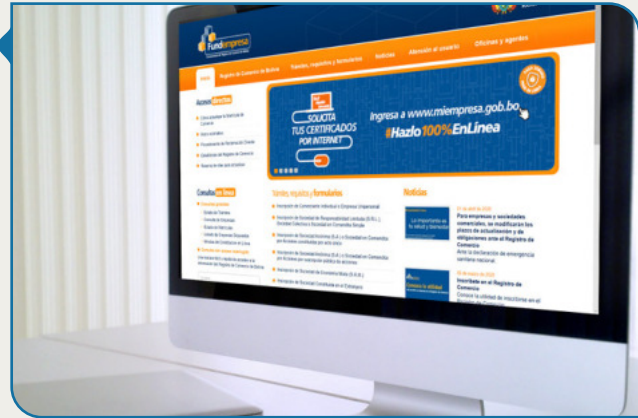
Fundempresa

Inicio
Registro de Comercio de Bolivia
Trámites, requisitos y formularios
Noticias
Atención al usuario
Oficinas y agentes

Accesos directos

SOLICITA TUS CERTIFICADOS POR INTERNET

Ingresa a www.miempresa.gob.bo
#Hazlo100%EnLínea

Consultas en línea

Trámites, requisitos y formularios

Noticias

Para empresas y sociedades comerciales, se modificarán los plazos de actualización y de obligaciones ante el Registro de Comercio

Inscríbete en el Registro de Comercio